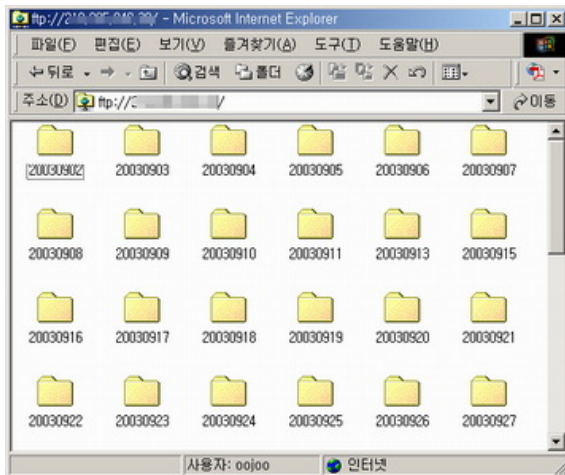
ftp://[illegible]/ - Microsoft Internet Explorer

파일(F) 편집(E) 보기(V) 즐겨찾기(A) 도구(T) 도움말(H)

뒤로 검색 폴더

주소(D) ftp://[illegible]/ 이동

20030902 20030903 20030904 20030905 20030906 20030907

20030908 20030909 20030910 20030911 20030913 20030915

20030916 20030917 20030918 20030919 20030920 20030921

20030922 20030923 20030924 20030925 20030926 20030927

사용자: oojoo 인터넷